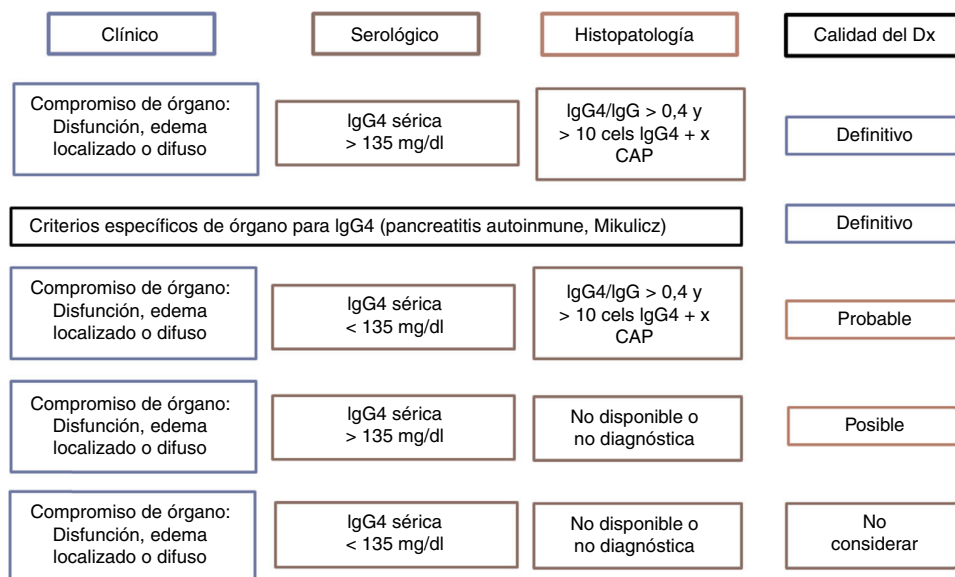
Clínico

Serológico

Histopatología

Calidad del Dx

Compromiso de órgano: Disfunción, edema localizado o difuso

IgG4 sérica > 135 mg/dl

IgG4/IgG > 0,4 y > 10 cels IgG4 + x CAP

Definitivo

Criterios específicos de órgano para IgG4 (pancreatitis autoinmune, Mikulicz)

Definitivo

Compromiso de órgano: Disfunción, edema localizado o difuso

IgG4 sérica < 135 mg/dl

IgG4/IgG > 0,4 y > 10 cels IgG4 + x CAP

Probable

Compromiso de órgano: Disfunción, edema localizado o difuso

IgG4 sérica > 135 mg/dl

No disponible o no diagnóstica

Posible

Compromiso de órgano: Disfunción, edema localizado o difuso

IgG4 sérica < 135 mg/dl

No disponible o no diagnóstica

No considerar